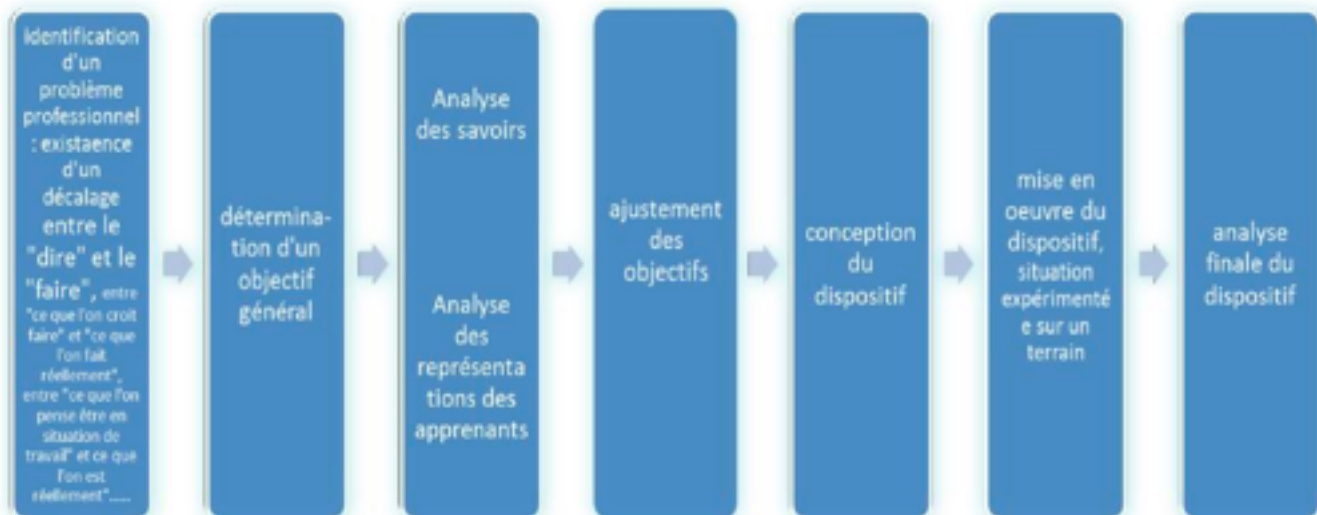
Identification d'un problème professionnel : existaence d'un décalage entre le "dire" et le "faire", entre "ce que l'on croit faire" et "ce que l'on fait réellement", entre "ce que l'on pense être en situation de travail" et ce que l'on est réellement"......

détermination d'un objectif général

Analyse des savoirs

Analyse des représentations des apprenants

ajustement des objectifs

conception du dispositif

mise en oeuvre du dispositif, situation expérimentée sur un terrain

analyse finale du dispositif